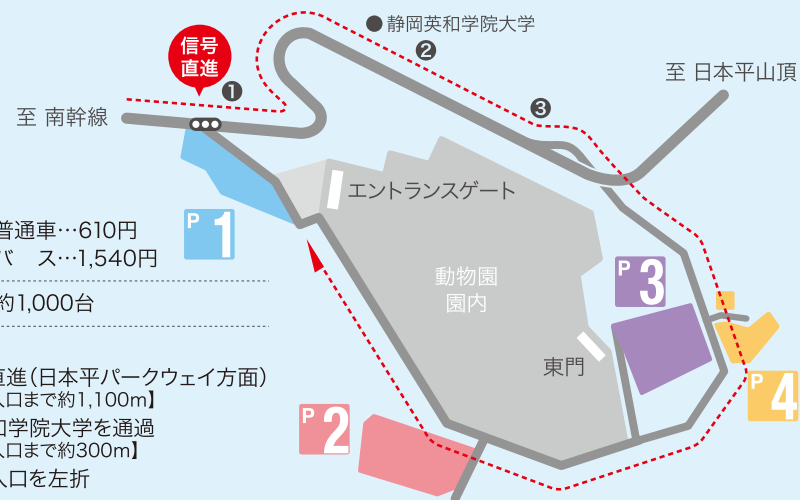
信号直進
1
静岡英和学院大学
2
至 日本平山頂
3
至 南幹線
エントランスゲート
P 1
普通車…610円
バ ス…1,540円
約1,000台
動物園
園内
P 3
東門
直進(日本平パークウェイ方面)
入口まで約1,100m】
和学院大学を通過
入口まで約300m】
入口を左折
P 2
P 4